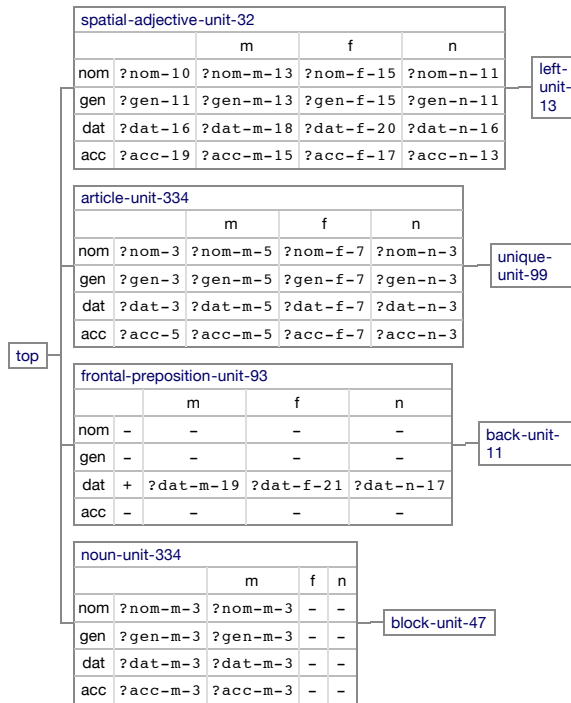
spatial-adjective-unit-32

| | | m | f | n |
|---|---|---|---|---|
| nom | ?nom-10 | ?nom-m-13 | ?nom-f-15 | ?nom-n-11 |
| gen | ?gen-11 | ?gen-m-13 | ?gen-f-15 | ?gen-n-11 |
| dat | ?dat-16 | ?dat-m-18 | ?dat-f-20 | ?dat-n-16 |
| acc | ?acc-19 | ?acc-m-15 | ?acc-f-17 | ?acc-n-13 |

left-unit-13

article-unit-334

| | | m | f | n |
|---|---|---|---|---|
| nom | ?nom-3 | ?nom-m-5 | ?nom-f-7 | ?nom-n-3 |
| gen | ?gen-3 | ?gen-m-5 | ?gen-f-7 | ?gen-n-3 |
| dat | ?dat-3 | ?dat-m-5 | ?dat-f-7 | ?dat-n-3 |
| acc | ?acc-5 | ?acc-m-5 | ?acc-f-7 | ?acc-n-3 |

unique-unit-99

top

frontal-preposition-unit-93

| | | m | f | n |
|---|---|---|---|---|
| nom | – | – | – | – |
| gen | – | – | – | – |
| dat | + | ?dat-m-19 | ?dat-f-21 | ?dat-n-17 |
| acc | – | – | – | – |

back-unit-11

noun-unit-334

| | | m | f | n |
|---|---|---|---|---|
| nom | ?nom-m-3 | ?nom-m-3 | – | – |
| gen | ?gen-m-3 | ?gen-m-3 | – | – |
| dat | ?dat-m-3 | ?dat-m-3 | – | – |
| acc | ?acc-m-3 | ?acc-m-3 | – | – |

block-unit-47